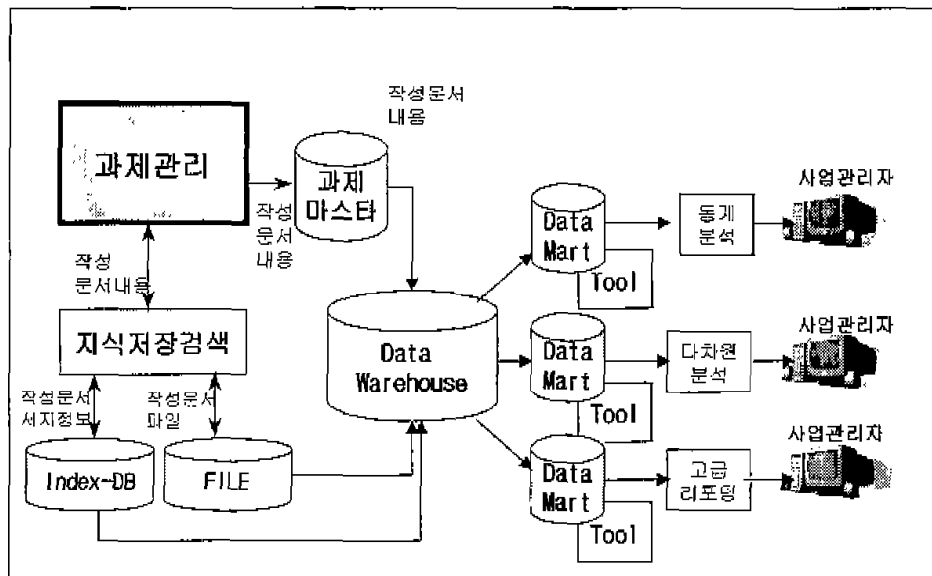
작성문서 내용

과제관리

과제 마스타

작성 문서 내용

작성 문서내용

지식저장검색

작성문서 서지정보

작성문서 파일

Index-DB

FILE

Data Warehouse

Data Mart

Tool

통계 분석

사업관리자

Data Mart

Tool

다차원 분석

사업관리자

Data Mart

Tool

고급 리포팅

사업관리자